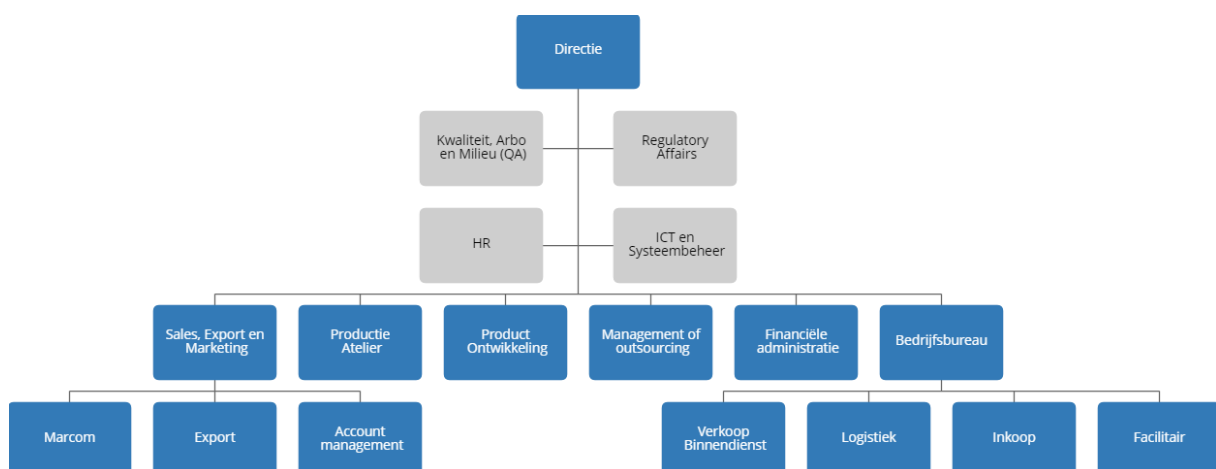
Directie

Kwaliteit, Arbo en Milieu (QA)

Regulatory Affairs

HR

ICT en Systeembeheer

Sales, Export en Marketing

Productie Atelier

Product Ontwikkeling

Management of outsourcing

Financiële administratie

Bedrijfsbureau

Marcom

Export

Account management

Verkoop Binnendienst

Logistiek

Inkoop

Facilitair